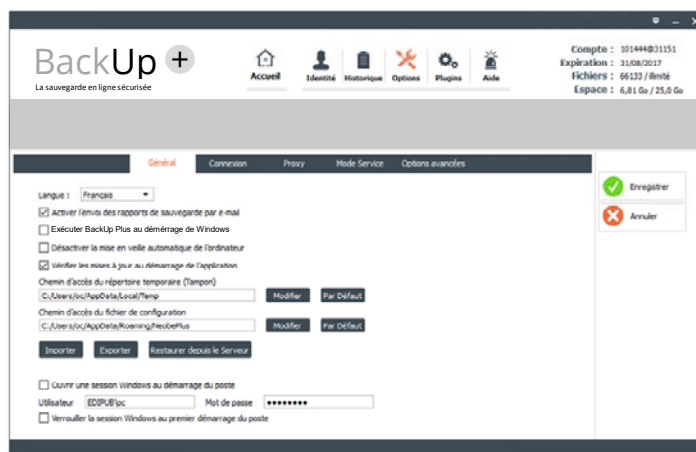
BackUp +
La sauvegarde en ligne sécurisée

Accueil
Identité
Historique
Options
Plugins
Aide

Compte : 101444@31151
Expiration : 31/08/2017
Fichiers : 66133 / illimité
Espace : 6,81 Go / 25,0 Go

Général
Connexion
Proxy
Mode Service
Options avancées

Enregistrer
Annuler

Langue : Français

Activer l'envoi des rapports de sauvegarde par e-mail
Exécuter BackUp Plus au démarrage de Windows
Désactiver la mise en veille automatique de l'ordinateur
Vérifier les mises à jour au démarrage de l'application

Chemin d'accès du répertoire temporaire (Tampon)
C:/Users/oc/AppData/Local/Temp
Modifier
Par Défaut

Chemin d'accès du fichier de configuration
C:/Users/oc/AppData/Roaming/NeobePlus
Modifier
Par Défaut

Importer
Exporter
Restaurer depuis le Serveur

Ouvrir une session Windows au démarrage du poste
Utilisateur EDIPUB\oc
Mot de passe ••••••••
Verrouiller la session Windows au premier démarrage du poste